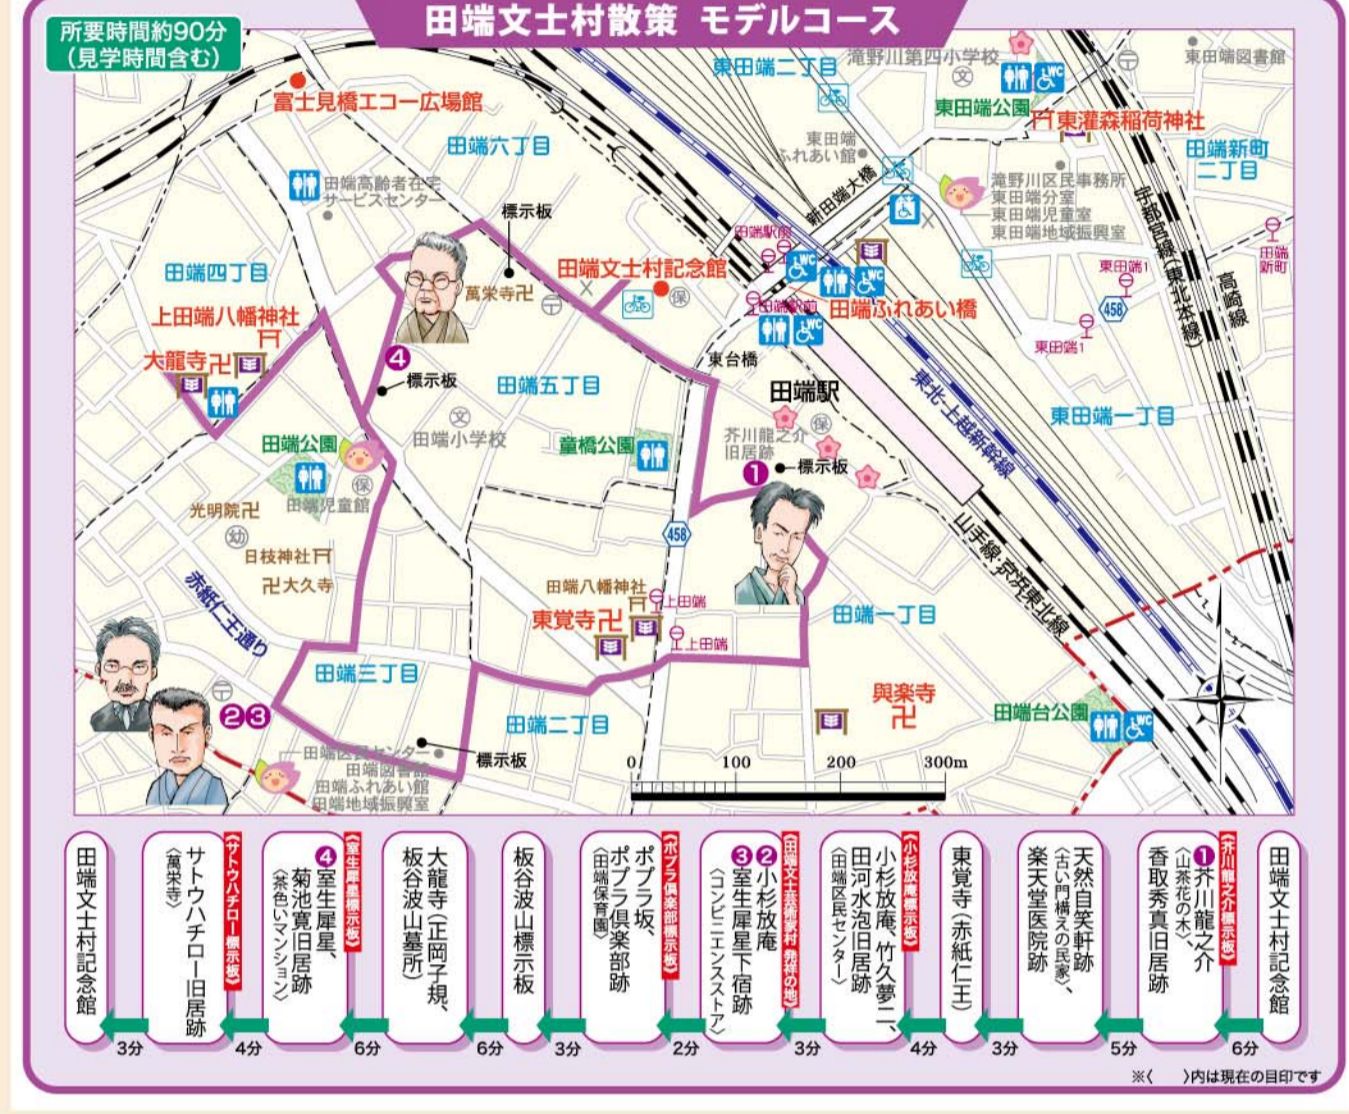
田端文士村散策 モデルコース

所要時間約90分
(見学時間含む)

富士見橋エコー広場館
田端六丁目
田端高齢者在宅サービスセンター
標示板
田端四丁目
萬栄寺卍
田端文士村記念館
上田端八幡神社
大龍寺卍
4
標示板
田端五丁目
田端小学校
童橋公園
田端公園
田端児童館
光明院卍
日枝神社
卍大久寺
赤紙仁王通り
田端八幡神社
上田端
東覚寺卍
上田端
田端三丁目
2 3
田端区民センター
田端図書館
田端ふれあい館
田端地域振興室
標示板
田端二丁目
458
滝野川第四小学校
東田端二丁目
東田端公園
東灌森稲荷神社
東田端図書館
東田端ふれあい館
新田端大橋
滝野川区民事務所
東田端分室
東田端児童室
東田端地域振興室
田端新町二丁目
宇都宮線(東北本線)
高崎線
田端駅前
田端ふれあい橋
東田端1
東田端1
458
田端新町
東台橋
田端駅
芥川龍之介旧居跡
1
標示板
東北・上越新幹線
東田端一丁目
山手線・京浜東北線
田端一丁目
與楽寺卍
田端台公園
0 100 200 300m

田端文士村記念館
6分
(芥川龍之介標示板)
1 芥川龍之介 香取秀真旧居跡 (山茶花の木)
5分
天然自笑軒跡(古い門構えの民家)、楽天堂医院跡
3分
東覚寺(赤紙仁王)
4分
(小杉放庵標示板)
小杉放庵、竹久夢二、田河水泡旧居跡(田端区民センター)
3分
(田端文士芸術家村発祥の地)
3 2 小杉放庵 室生犀星下宿跡(コンビニエンスストア)
2分
(ポプラ倶楽部標示板)
ポプラ坂、ポプラ倶楽部跡(田端保育園)
3分
板谷波山標示板
6分
大龍寺(正岡子規、板谷波山墓所)
6分
(室生犀星標示板)
4 室生犀星、菊池寛旧居跡(茶色いマンション)
4分
(サトウハチロー標示板)
サトウハチロー旧居跡(萬栄寺)
3分
田端文士村記念館

※( )内は現在の目印です